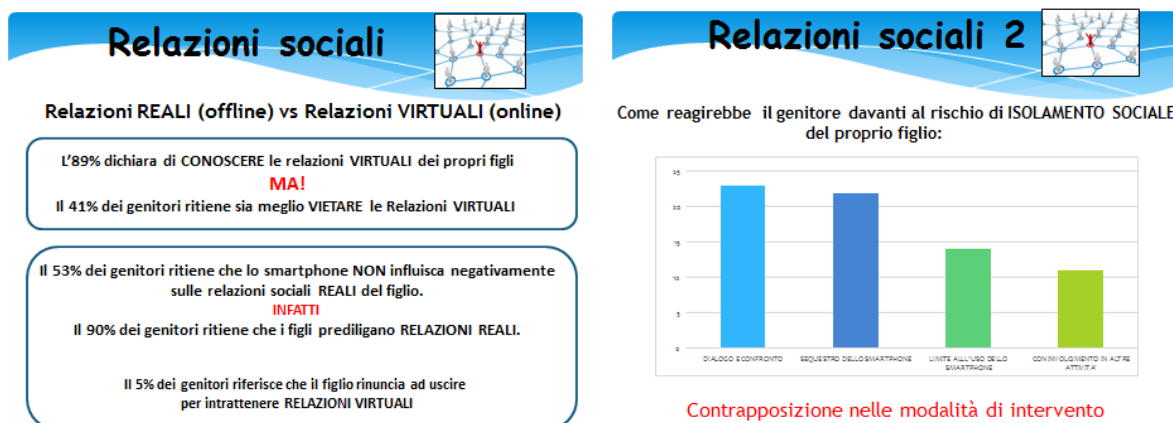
Relazioni sociali

Relazioni REALI (offline) vs Relazioni VIRTUALI (online)

L'89% dichiara di CONOSCERE le relazioni VIRTUALI dei propri figli
MA!
Il 41% dei genitori ritiene sia meglio VIETARE le Relazioni VIRTUALI

Il 53% dei genitori ritiene che lo smartphone NON influisca negativamente sulle relazioni sociali REALI del figlio.
INFATTI
Il 90% dei genitori ritiene che i figli prediligano RELAZIONI REALI.

Il 5% dei genitori riferisce che il figlio rinuncia ad uscire per intrattenere RELAZIONI VIRTUALI

Relazioni sociali 2

Come reagirebbe il genitore davanti al rischio di ISOLAMENTO SOCIALE del proprio figlio:

25
20
15
10
5
0
DIALOGO E CONFRONTO
SEQUESTRO DELLO SMARTPHONE
LIMITE ALL'USO DELLO SMARTPHONE
COINVOLGIMENTO IN ALTRE ATTIVITA'

Contrapposizione nelle modalità di intervento